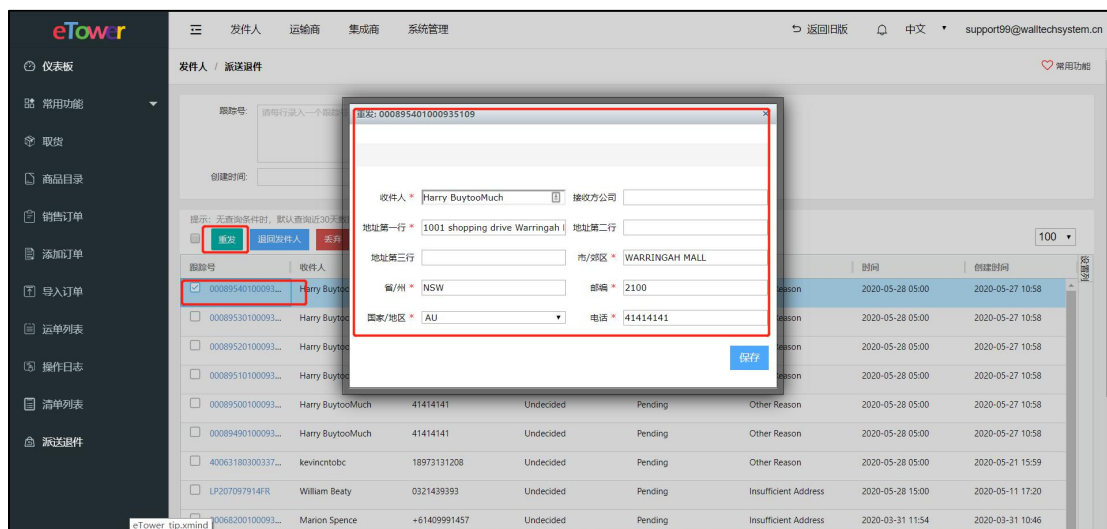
eTower

仪表板
常用功能
取货
商品目录
销售订单
添加订单
导入订单
运单列表
操作日志
清单列表
派送退件

发件人 运输商 集成商 系统管理
返回旧版 中文 support99@walltechsystem.cn

发件人 / 派送退件
常用功能

跟踪号: 请每行录入一个跟踪号
创建时间:

提示: 无查询条件时, 默认查询近30天数据
重发 退回发件人 丢弃

100

重发: 000895401000935109

收件人 * Harry BuytooMuch
接收方公司
地址第一行 * 1001 shopping drive Warringah M
地址第二行
地址第三行
市/郊区 * WARRINGAH MALL
省/州 * NSW
邮编 * 2100
国家/地区 * AU
电话 * 41414141
保存

| 跟踪号 | 收件人 | | | | | 时间 | 创建时间 |
|---|---|---|---|---|---|---|---|
| 00089540100093... | Harry Buytoo | | | | Reason | 2020-05-28 05:00 | 2020-05-27 10:58 |
| 00089530100093... | Harry Buytoo | | | | Reason | 2020-05-28 05:00 | 2020-05-27 10:58 |
| 00089520100093... | Harry Buytoo | | | | Reason | 2020-05-28 05:00 | 2020-05-27 10:58 |
| 00089510100093... | Harry Buytoo | | | | Reason | 2020-05-28 05:00 | 2020-05-27 10:58 |
| 00089500100093... | Harry BuytooMuch | 41414141 | Undecided | Pending | Other Reason | 2020-05-28 05:00 | 2020-05-27 10:58 |
| 00089490100093... | Harry BuytooMuch | 41414141 | Undecided | Pending | Other Reason | 2020-05-28 05:00 | 2020-05-27 10:58 |
| 40063180300337... | kevincntobc | 18973131208 | Undecided | Pending | Other Reason | 2020-05-28 05:00 | 2020-05-21 15:59 |
| LP207097914FR | William Beaty | 0321439393 | Undecided | Pending | Insufficient Address | 2020-05-28 15:00 | 2020-05-11 17:20 |
| 00068200100093... | Marion Spence | +61409991457 | Undecided | Pending | Insufficient Address | 2020-03-31 11:54 | 2020-03-31 10:46 |

设置列
eTower tip.xmind